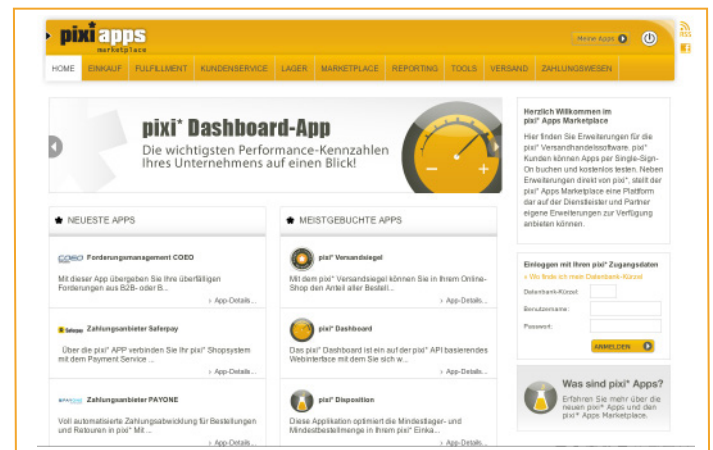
pixi apps
marketplace

Meine Apps

RSS

HOME | EINKAUF | FULFILLMENT | KUNDENSERVICE | LAGER | MARKETPLACE | REPORTING | TOOLS | VERSAND | ZAHLUNGSWESEN

pixi* Dashboard-App
Die wichtigsten Performance-Kennzahlen Ihres Unternehmens auf einen Blick!

Herzlich Willkommen im pixi* Apps Marketplace
Hier finden Sie Erweiterungen für die pixi* Versandhandelssoftware. pixi* Kunden können Apps per Single-Sign-On buchen und kostenlos testen. Neben Erweiterungen direkt von pixi*, stellt der pixi* Apps Marketplace eine Plattform dar auf der Dienstleister und Partner eigene Erweiterungen zur Verfügung anbieten können.

NEUESTE APPS

COEO
Forderungsmanagement COEO
Mit dieser App übergeben Sie Ihre überfälligen Forderungen aus B2B- oder B...
› App-Details...

Saferpay
Zahlungsanbieter Saferpay
Über die pixi* APP verbinden Sie Ihr pixi* Shopsystem mit dem Payment Service ...
› App-Details...

PAYONE
Zahlungsanbieter PAYONE
Voll automatisierte Zahlungsabwicklung für Bestellungen und Retouren in pixi* Mit...
› App-Details...

MEISTGEBUCHTE APPS

pixi* Versandsiegel
Mit dem pixi* Versandsiegel können Sie in Ihrem Online-Shop den Anteil aller Bestell...
› App-Details...

pixi* Dashboard
Das pixi* Dashboard ist ein auf der pixi* API basierendes Webinterface mit dem Sie sich w...
› App-Details...

pixi* Disposition
Diese Applikation optimiert die Mindestlager- und Mindestbestellmenge in Ihrem pixi* Einka...
› App-Details...

Einloggen mit Ihren pixi* Zugangsdaten
› Wo finde ich mein Datenbank-Kürzel
Datenbank-Kürzel:
Benutzername:
Passwort:
ANMELDEN

Was sind pixi* Apps?
Erfahren Sie mehr über die neuen pixi* Apps und den pixi* Apps Marketplace.